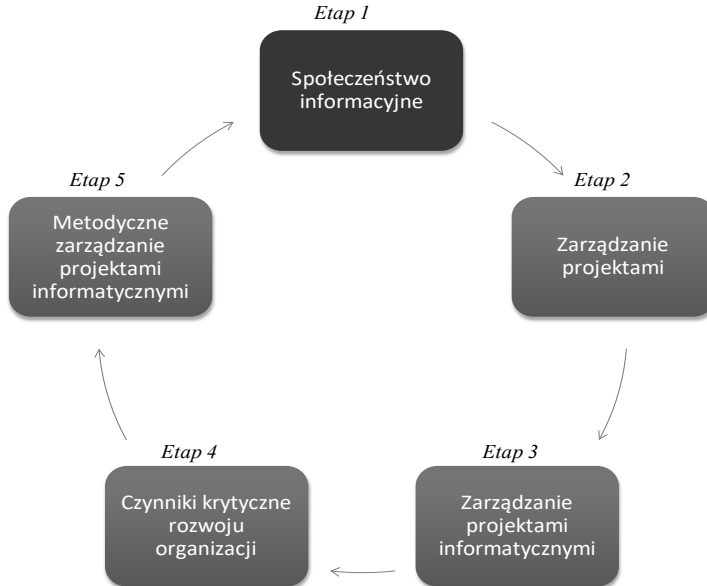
Etap 1

Społeczeństwo informacyjne

Etap 2

Zarządzanie projektami

Etap 3

Zarządzanie projektami informatycznymi

Etap 4

Czynniki krytyczne rozwoju organizacji

Etap 5

Metodyczne zarządzanie projektami informatycznymi